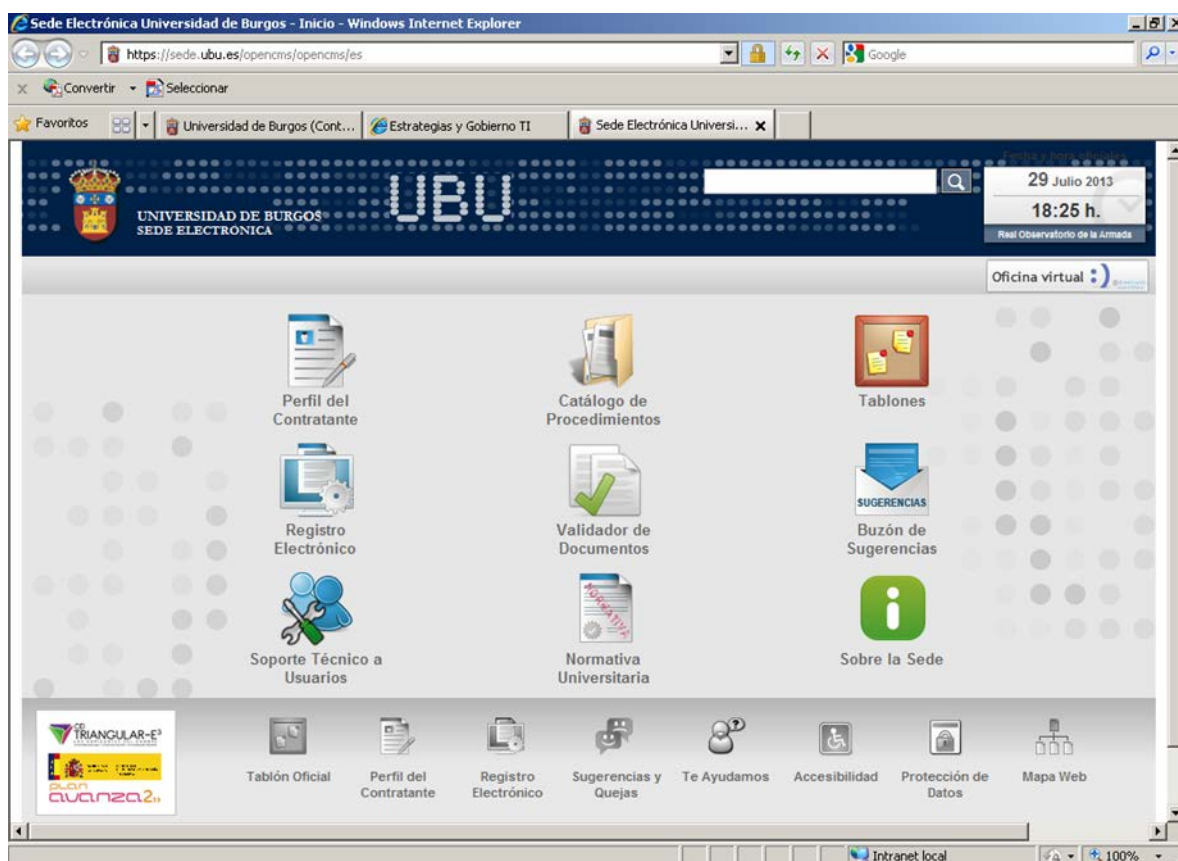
Sede Electrónica Universidad de Burgos - Inicio - Windows Internet Explorer
https://sede.ubu.es/opencms/opencms/es
Google
Convertir Seleccionar
Favoritos
Universidad de Burgos (Cont...
Estrategias y Gobierno TI
Sede Electrónica Universi...

UNIVERSIDAD DE BURGOS
SEDE ELECTRONICA
UBU
Fecha y hora oficiales
29 Julio 2013
18:25 h.
Real Observatorio de la Armada
Oficina virtual

Perfil del Contratante
Catálogo de Procedimientos
Tablones
Registro Electrónico
Validador de Documentos
SUGERENCIAS
Buzón de Sugerencias
NORMATIVA
Soporte Técnico a Usuarios
Normativa Universitaria
Sobre la Sede

TRIANGULAR-E³
plan avanza2
Tablón Oficial
Perfil del Contratante
Registro Electrónico
Sugerencias y Quejas
Te Ayudamos
Accesibilidad
Protección de Datos
Mapa Web

Intranet local
100%